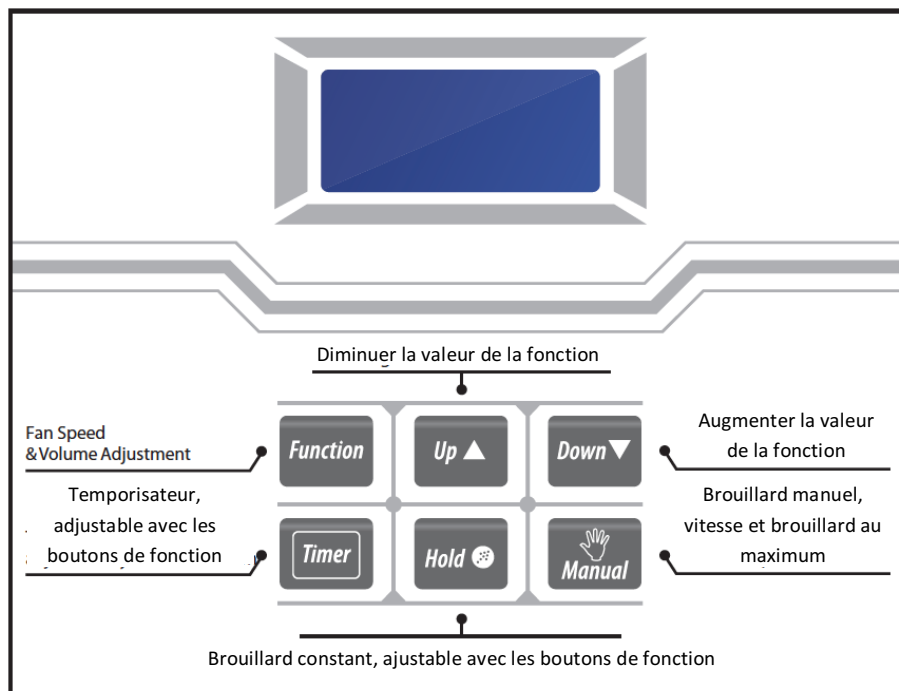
Diminuer la valeur de la fonction

Fan Speed
&Volume Adjustment

Function

Up ▲

Down ▼

Augmenter la valeur de la fonction

Temporisateur, adjustable avec les boutons de fonction

Timer

Hold

Manual

Brouillard manuel, vitesse et brouillard au maximum

Brouillard constant, ajustable avec les boutons de fonction